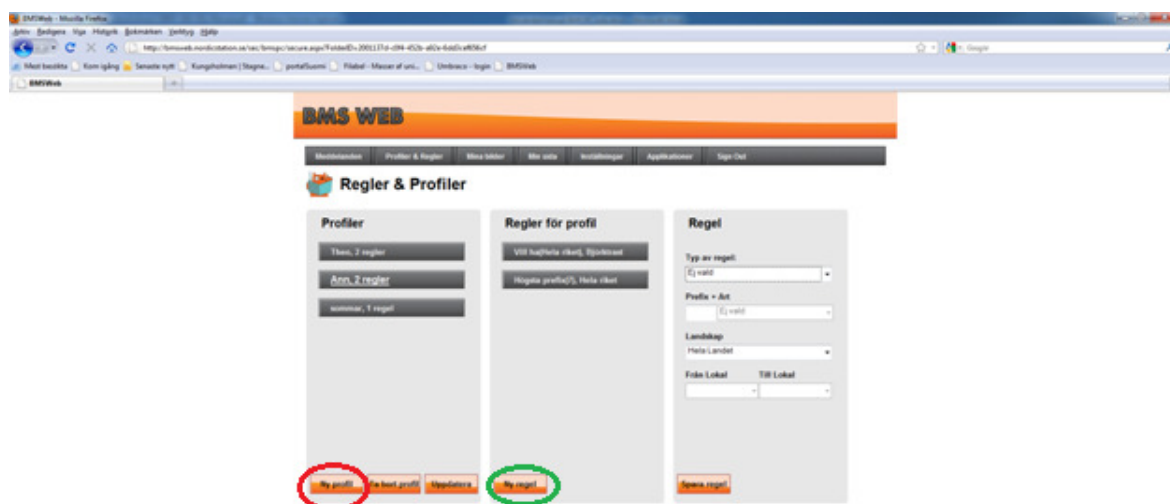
BMSWeb - Mozilla Firefox
Arkiv Redigera Visa Historik Bokmärken Verktyg Hjälp
http://bmsweb.nordicstation.se/sec/bmspc/secure.aspx?FolderID=2001137d-c0f4-452b-a82e-6dd3ca9856cf
Google
Mest besökta Kom igång Senaste nytt Kungsholmen | Stagne... portalSuomi Flabel - Massor af uni... Umbraco - login BMSWeb
BMSWeb

BMS WEB

Meddelanden Profiler & Regler Mina bilder Mitt saldo Inställningar Applikationer Sign Out

Regler & Profiler

Profiler
Theo, 2 regler
Ann, 2 regler
sommar, 1 regel

Regler för profil
Vill ha(Hela riket), Sjörörtrast
Högsta prefix(?), Hela riket

Regel
Typ av regel:
Ej vald
Prefix + Art
Ej vald
Landskap
Hela Landet
Från Lokal
Till Lokal

Ny profil
Ta bort profil
Uppdatera
Ny regel
Spara regel